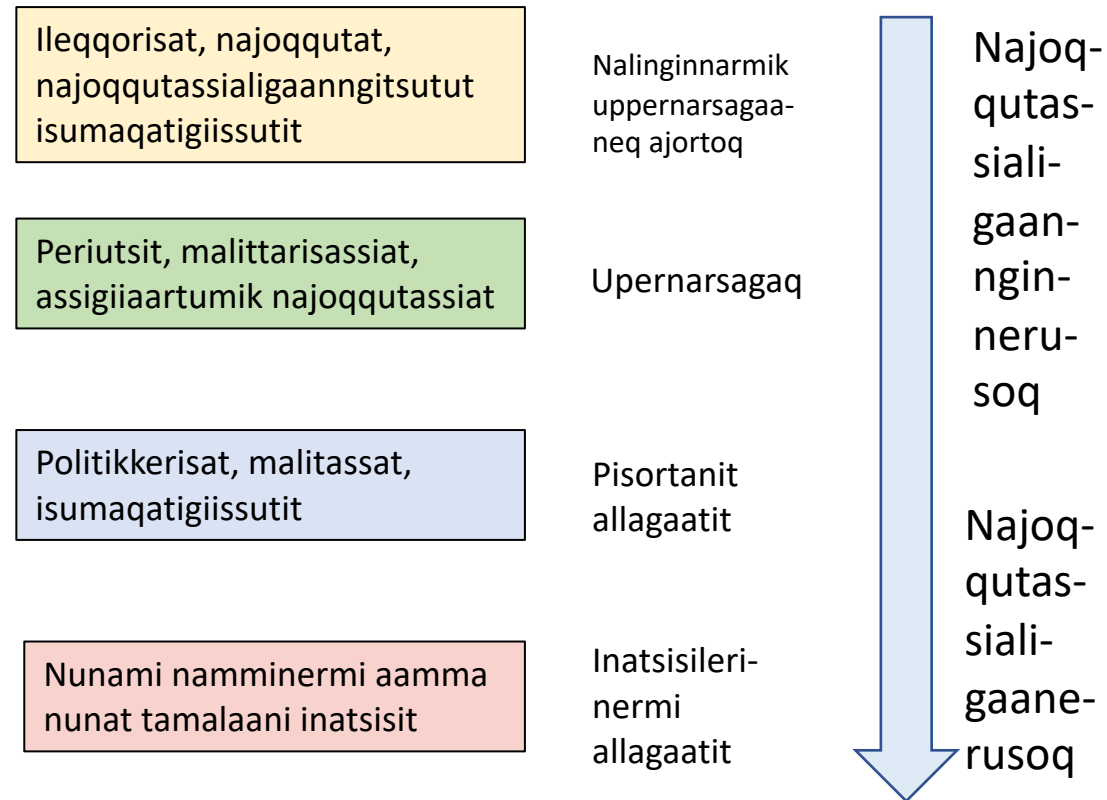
Ileqqorisat, najoqqutat, najoqqutassialigaanngitsutut isumaqatigiissutit

Nalinginnarmik uppernarsagaaneq ajortoq

Periutsit, malittarisassiat, assigiiaartumik najoqqutassiat

Upernarsagaq

Politikkerisat, malitassat, isumaqatigiissutit

Pisortanit allagaatit

Nunami namminermi aamma nunat tamalaani inatsisit

Inatsisilerinermi allagaatit

Najoqqutassialigaanngineru­soq

Najoqqutassialigaanerusoq